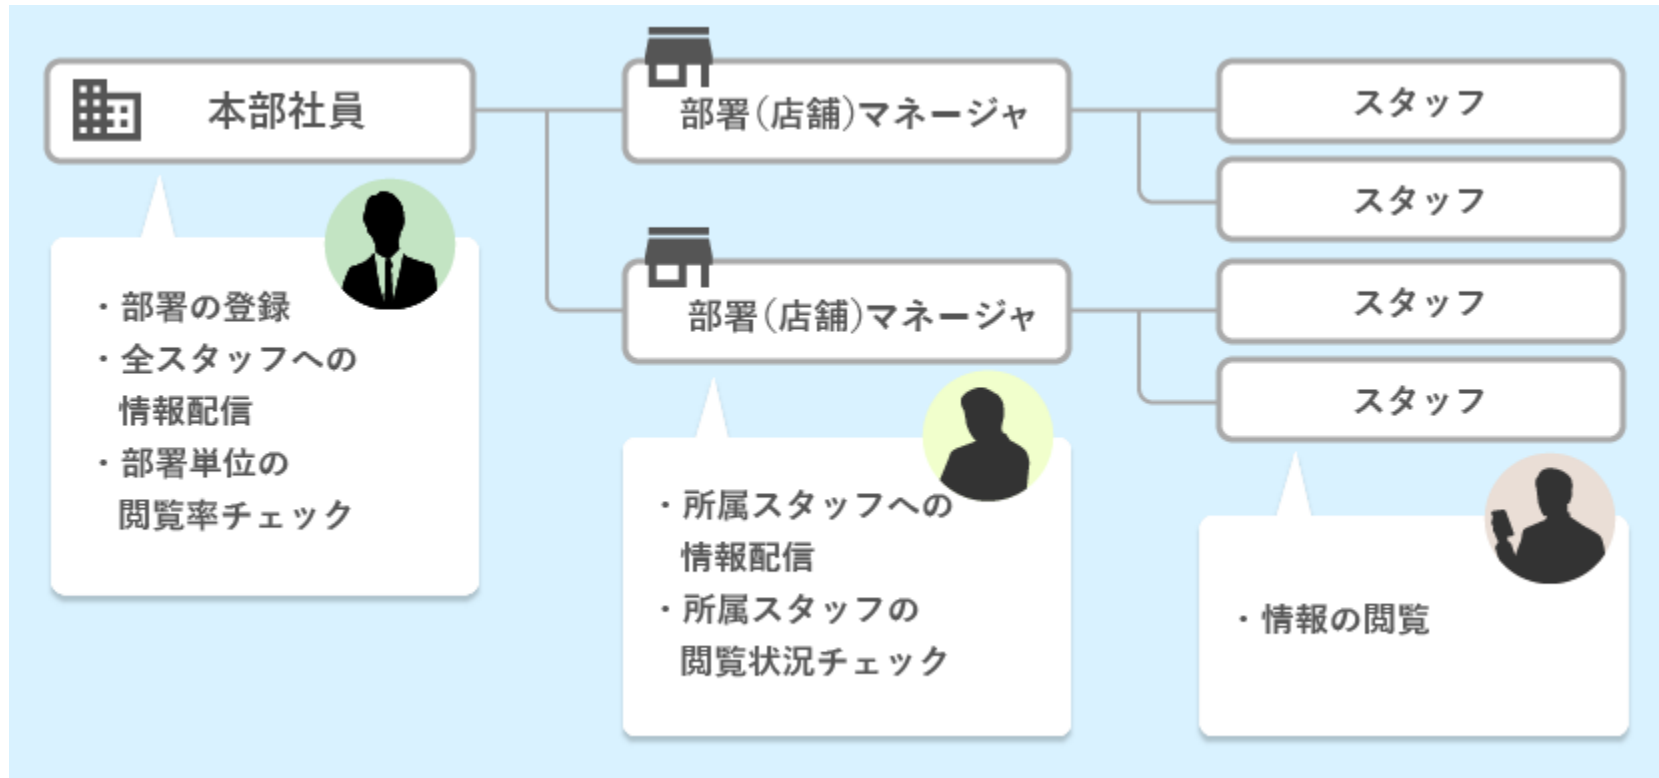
本部社員

・部署の登録
・全スタッフへの情報配信
・部署単位の閲覧率チェック

部署(店舗)マネージャ

部署(店舗)マネージャ

・所属スタッフへの情報配信
・所属スタッフの閲覧状況チェック

スタッフ

スタッフ

スタッフ

スタッフ

・情報の閲覧